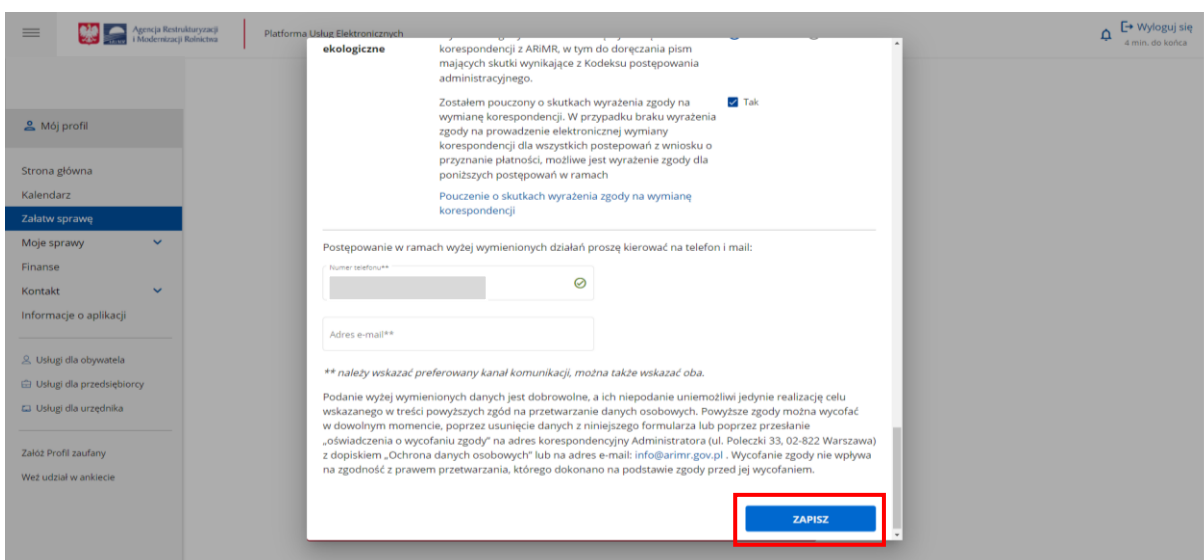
Agencja Restrukturyzacji i Modernizacji Rolnictwa

Platforma Usług Elektronicznych

Wyloguj się
4 min. do końca

Mój profil

Strona główna
Kalendarz
Załatw sprawę
Moje sprawy
Finanse
Kontakt
Informacje o aplikacji

Usługi dla obywatela
Usługi dla przedsiębiorcy
Usługi dla urzędnika

Załóż Profil zaufany
Weź udział w ankiecie

ekologiczne

korespondencji z ARiMR, w tym do doręczania pism mających skutki wynikające z Kodeksu postępowania administracyjnego.

Zostałem pouczony o skutkach wyrażenia zgody na wymianę korespondencji. W przypadku braku wyrażenia zgody na prowadzenie elektronicznej wymiany korespondencji dla wszystkich postępowań z wniosku o przyznanie płatności, możliwe jest wyrażenie zgody dla poniższych postępowań w ramach

Tak

Pouczenie o skutkach wyrażenia zgody na wymianę korespondencji

Postępowanie w ramach wyżej wymienionych działań proszę kierować na telefon i mail:

Numer telefonu**

Adres e-mail**

** należy wskazać preferowany kanał komunikacji, można także wskazać oba.

Podanie wyżej wymienionych danych jest dobrowolne, a ich niepodanie uniemożliwi jedynie realizację celu wskazanego w treści powyższych zgód na przetwarzanie danych osobowych. Powyższe zgody można wycofać w dowolnym momencie, poprzez usunięcie danych z niniejszego formularza lub poprzez przesłanie „oświadczenia o wycofaniu zgody" na adres korespondencyjny Administratora (ul. Poleczki 33, 02-822 Warszawa) z dopiskiem „Ochrona danych osobowych" lub na adres e-mail: info@arimr.gov.pl . Wycofanie zgody nie wpływa na zgodność z prawem przetwarzania, którego dokonano na podstawie zgody przed jej wycofaniem.

ZAPISZ